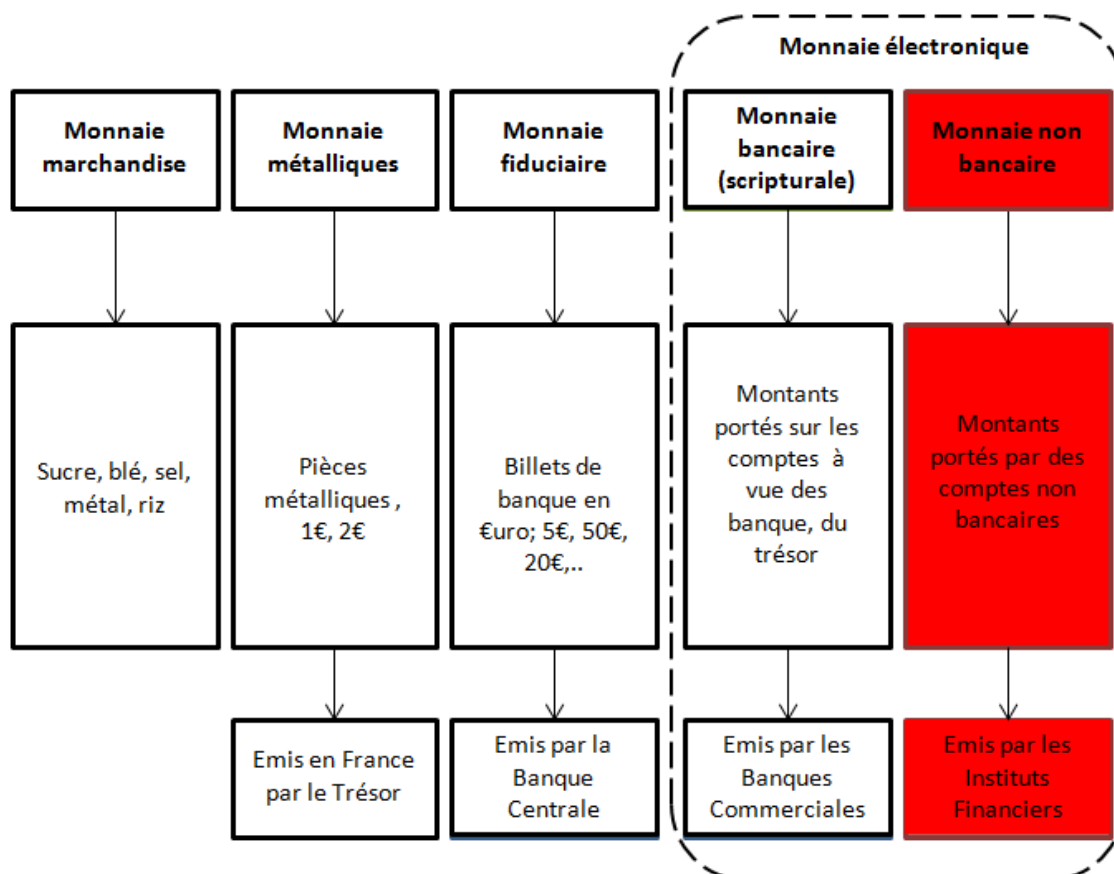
Monnaie électronique

Monnaie marchandise

Monnaie métalliques

Monnaie fiduciaire

Monnaie bancaire (scripturale)

Monnaie non bancaire

Sucre, blé, sel, métal, riz

Pièces métalliques , 1€, 2€

Billets de banque en €uro; 5€, 50€, 20€,..

Montants portés sur les comptes à vue des banque, du trésor

Montants portés par des comptes non bancaires

Emis en France par le Trésor

Emis par la Banque Centrale

Emis par les Banques Commerciales

Emis par les Instituts Financiers